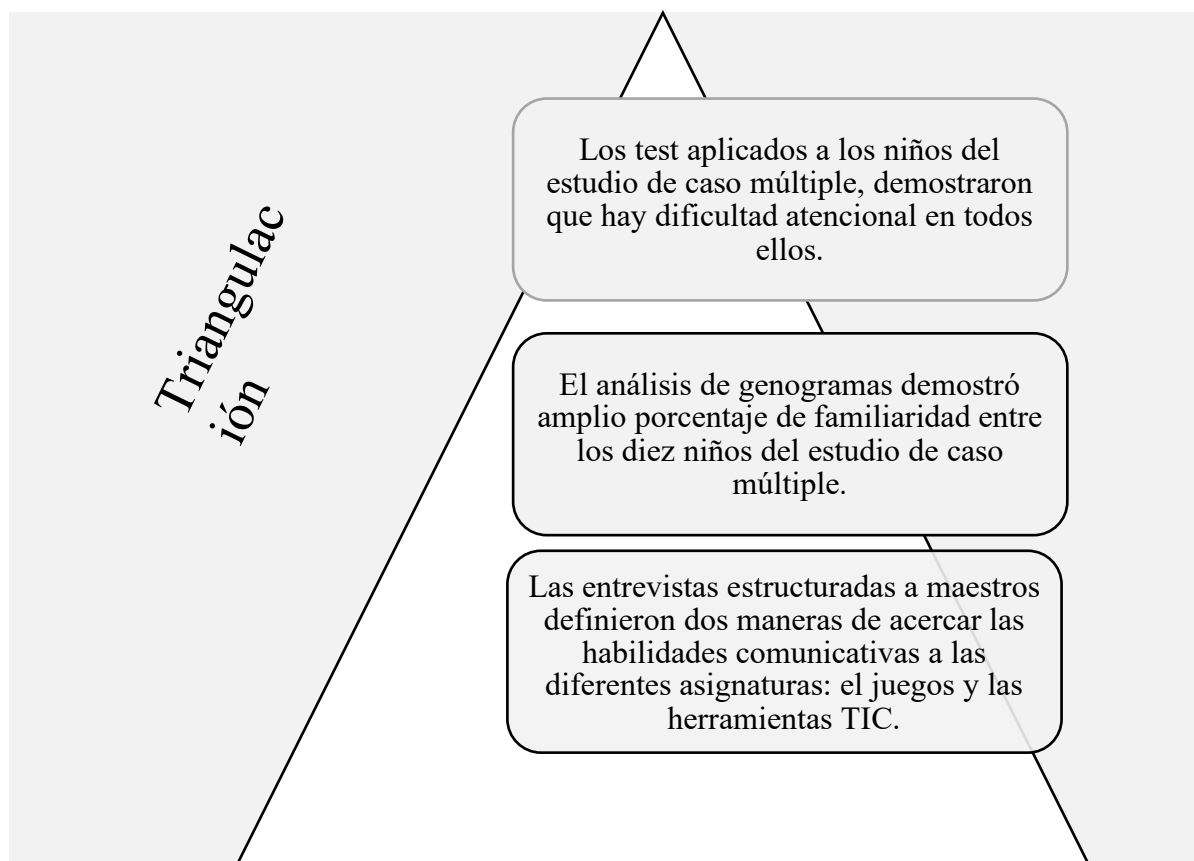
Triangulac
ión

Los test aplicados a los niños del estudio de caso múltiple, demostraron que hay dificultad atencional en todos ellos.

El análisis de genogramas demostró amplio porcentaje de familiaridad entre los diez niños del estudio de caso múltiple.

Las entrevistas estructuradas a maestros definieron dos maneras de acercar las habilidades comunicativas a las diferentes asignaturas: el juegos y las herramientas TIC.